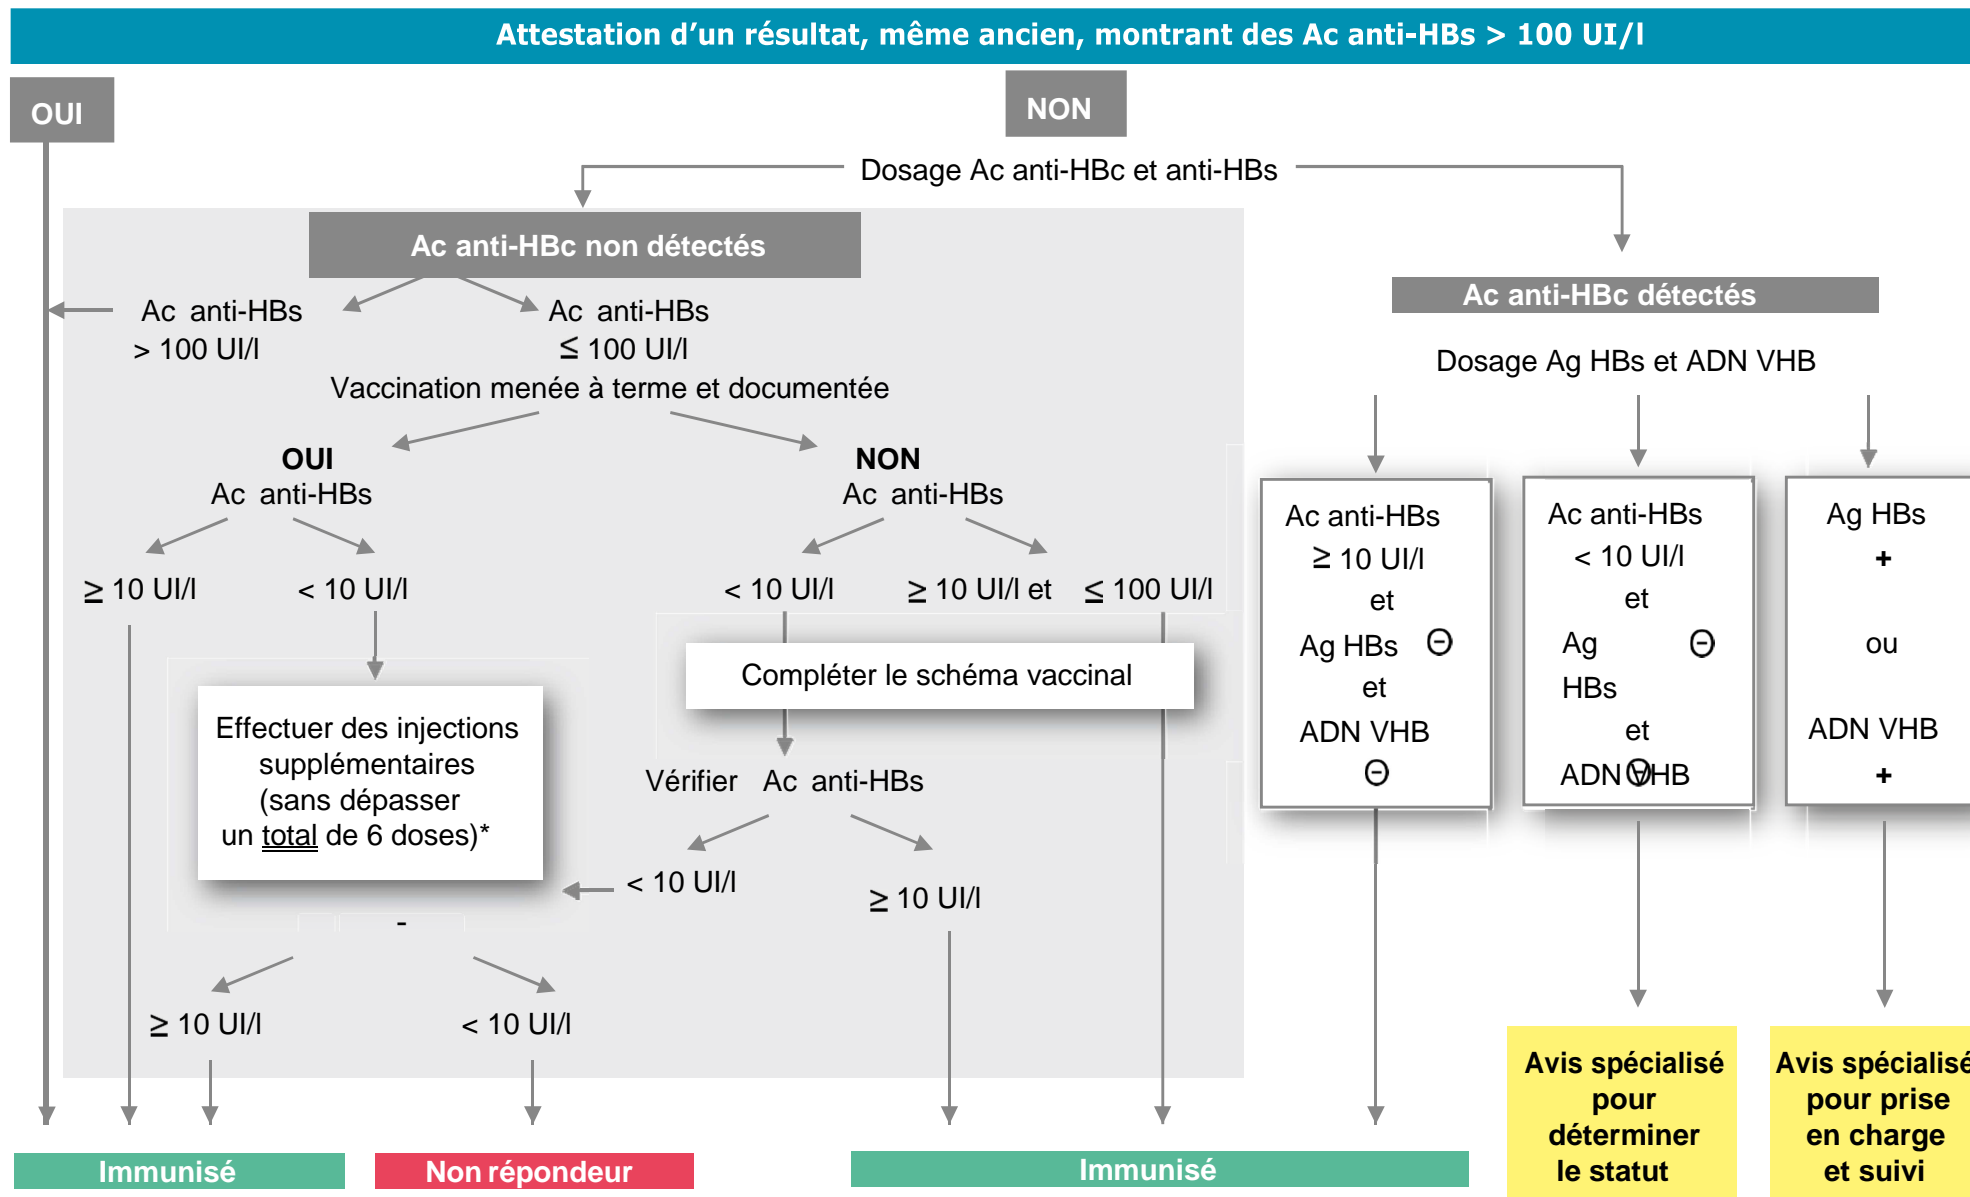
Attestation d'un résultat, même ancien, montrant des Ac anti-HBs > 100 UI/l

OUI

NON

Dosage Ac anti-HBc et anti-HBs

Ac anti-HBc non détectés

Ac anti-HBs > 100 UI/l

Ac anti-HBs ≤ 100 UI/l

Vaccination menée à terme et documentée

OUI
Ac anti-HBs

NON
Ac anti-HBs

≥ 10 UI/l

< 10 UI/l

< 10 UI/l

≥ 10 UI/l et ≤ 100 UI/l

Compléter le schéma vaccinal

Effectuer des injections supplémentaires (sans dépasser un total de 6 doses)*

Vérifier Ac anti-HBs

< 10 UI/l

≥ 10 UI/l

-

≥ 10 UI/l

< 10 UI/l

Ac anti-HBc détectés

Dosage Ag HBs et ADN VHB

Ac anti-HBs ≥ 10 UI/l et Ag HBs ⊖ et ADN VHB ⊖

Ac anti-HBs < 10 UI/l et Ag HBs ⊖ et ADN VHB ⊖

Ag HBs + ou ADN VHB +

Immunisé

Non répondeur

Immunisé

Avis spécialisé pour déterminer le statut

Avis spécialisé pour prise en charge et suivi